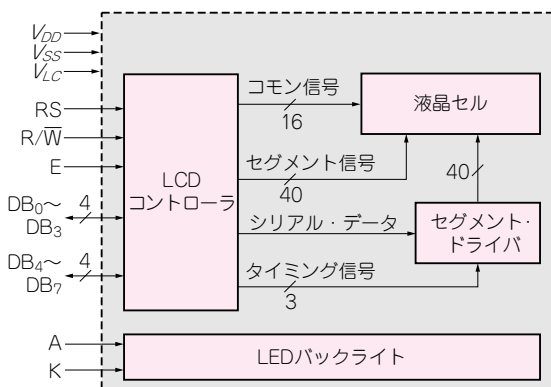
$V_{DD}$
$V_{SS}$
$V_{LC}$
RS
R/$\overline{W}$
E
$DB_0$～ $DB_3$
4
$DB_4$～ $DB_7$
4
A
K

LCD
コントローラ

コモン信号
16
セグメント信号
40
シリアル・データ
タイミング信号
3

液晶セル
40
セグメント・
ドライバ

LEDバックライト